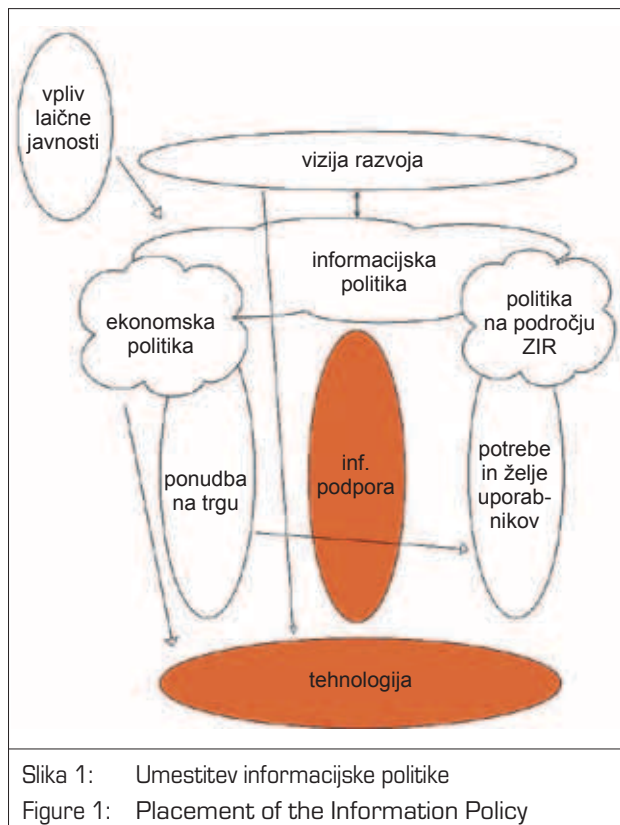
vpliv laične javnosti

vizija razvoja

informacijska politika

ekonomska politika

politika na področju ZIR

ponudba na trgu

inf. podpora

potrebe in želje uporabnikov

tehnologija

Slika 1: Umestitev informacijske politike

Figure 1: Placement of the Information Policy